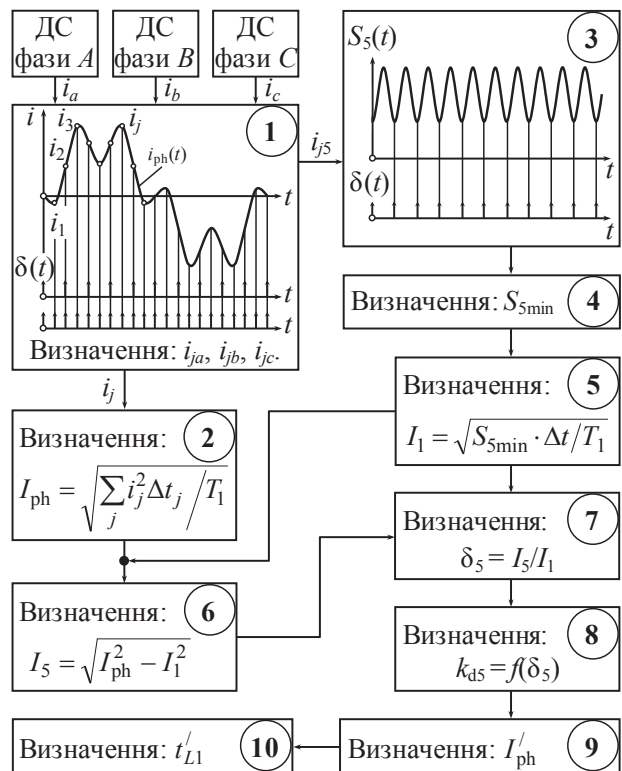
ДС фази $A$

ДС фази $B$

ДС фази $C$

$i_a$

$i_b$

$i_c$

$i$

$i_3$

$i_j$

$i_2$

$i_{ph}(t)$

$i_1$

$t$

1

$\delta(t)$

$t$

$t$

Визначення: $i_{ja}$, $i_{jb}$, $i_{jc}$.

$i_{j5}$

$S_5(t)$

3

$t$

$\delta(t)$

$t$

Визначення: $S_{5\min}$

4

$i_j$

Визначення:

2

$I_{ph} = \sqrt{\sum_j i_j^2 \Delta t_j \Big/ T_1}$

Визначення:

5

$I_1 = \sqrt{S_{5\min} \cdot \Delta t / T_1}$

Визначення:

7

$\delta_5 = I_5 / I_1$

Визначення:

6

$I_5 = \sqrt{I_{ph}^2 - I_1^2}$

Визначення:

8

$k_{d5} = f(\delta_5)$

Визначення: $t_{L1}^{/}$

10

Визначення: $I_{ph}^{/}$

9